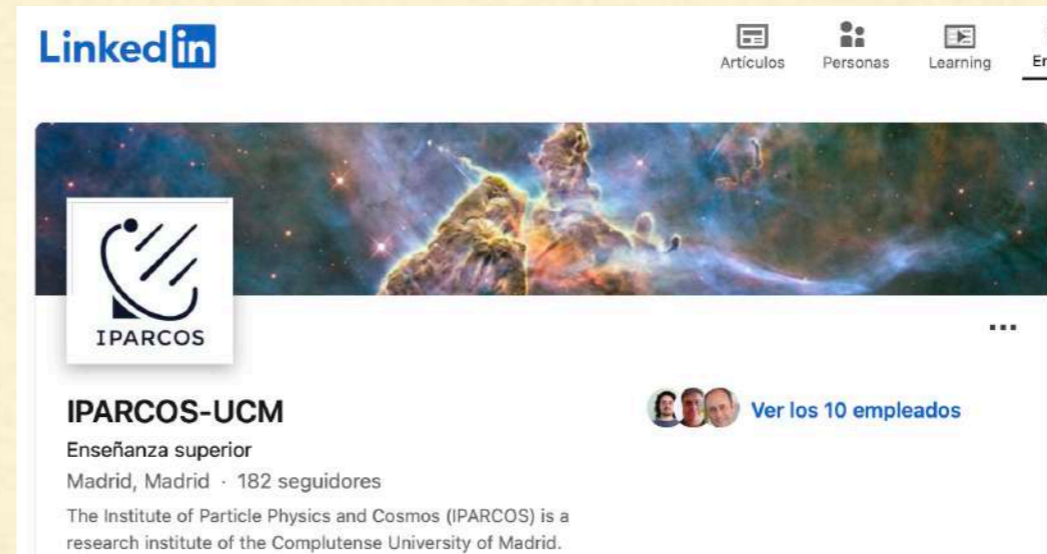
Linkedin

Artículos Personas Learning En

IPARCOS

...

IPARCOS-UCM

Enseñanza superior

Madrid, Madrid · 182 seguidores

The Institute of Particle Physics and Cosmos (IPARCOS) is a research institute of the Complutense University of Madrid.

Ver los 10 empleados